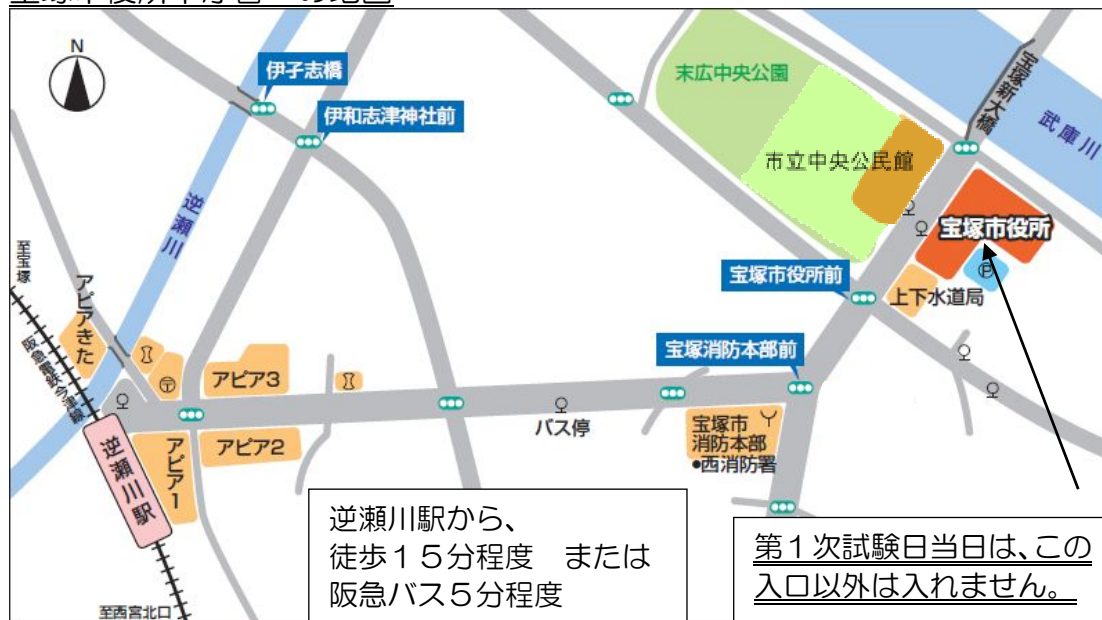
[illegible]

N

伊子志橋

伊和志津神社前

末広中央公園

宝塚新大橋

武庫川

市立中央公民館

宝塚市役所

逆瀬川

至宝塚

阪急今津線

アピアきた

宝塚市役所前

上下水道局

宝塚消防本部前

アピア3

アピア2

アピア1

逆瀬川駅

バス停

宝塚市消防本部
•西消防署

至西宮北口

逆瀬川駅から、
徒歩15分程度　または
阪急バス5分程度

第1次試験日当日は、この入口以外は入れません。